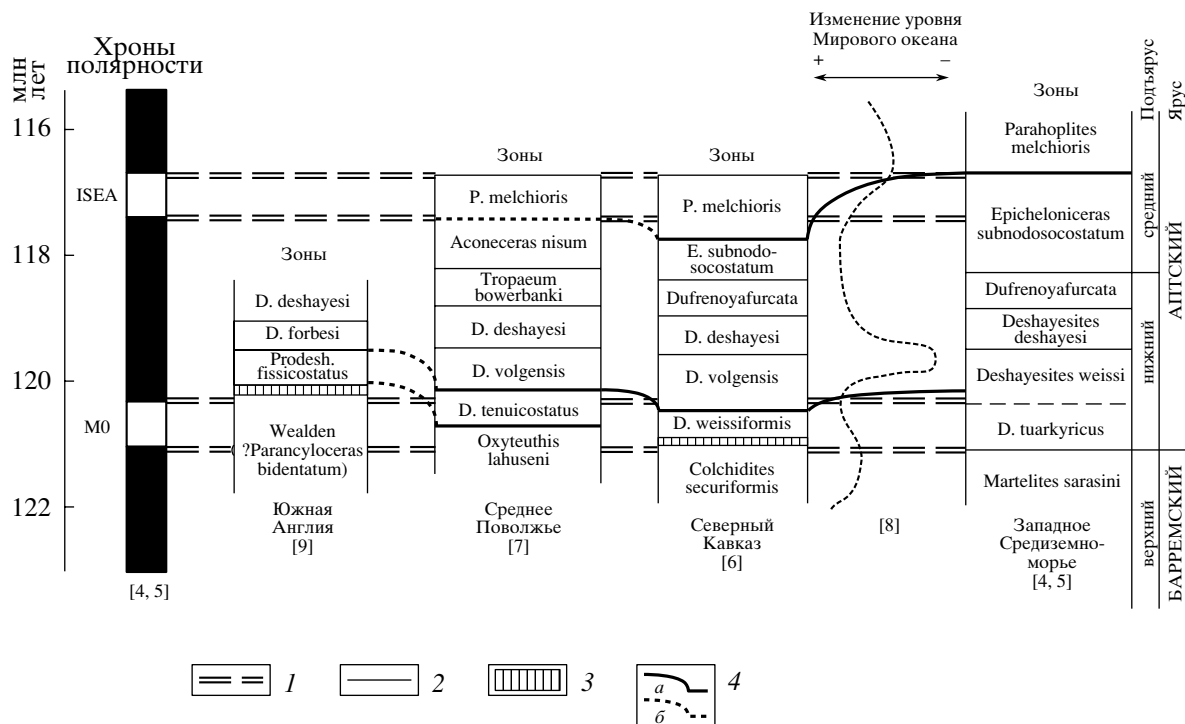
млн лет

Хроны полярности

116
118
120
122

ISEA
M0

[4, 5]

Зоны

| D. deshayesi |
| D. forbesi |
| Prodesh. fissicostatus |
| Wealden (?Parancyloceras bidentatum) |

Южная Англия [9]

Зоны

| P. melchioris |
| Aconeceras nisum |
| Tropaeum bowerbanki |
| D. deshayesi |
| D. volgensis |
| D. tenuicostatus |
| Oxyteuthis lahuseni |

Среднее Поволжье [7]

Зоны

| P. melchioris |
| E. subnodosocostatum |
| Dufrenoyafurcata |
| D. deshayesi |
| D. volgensis |
| D. weissiformis |
| Colchidites securiformis |

Северный Кавказ [6]

Изменение уровня Мирового океана
+ −

[8]

Зоны

| Parahoplites melchioris |
| Epicheloniceras subnodosocostatum |
| Dufrenoyafurcata |
| Deshayesites deshayesi |
| Deshayesites weissi |
| D. tuarkyricus |
| Martelites sarasini |

Западное Средиземноморье [4, 5]

Подъярус
Ярус

средний
нижний
АПТСКИЙ
верхний
БАРРЕМСКИЙ

1
2
3
4
а
б